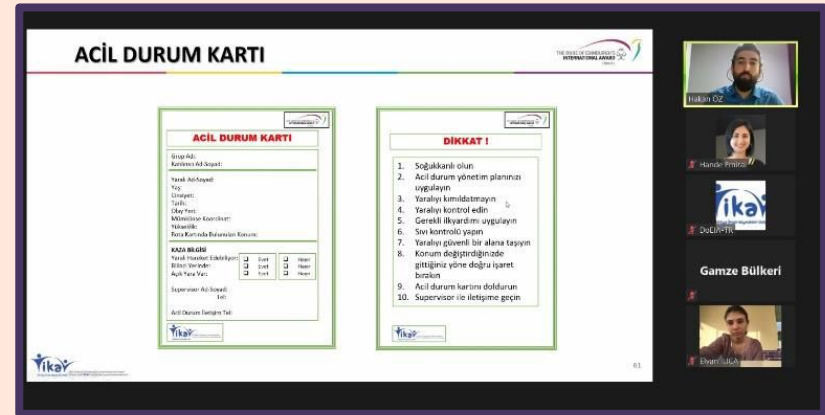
ACİL DURUM KARTI

THE DUKE OF EDINBURGH'S INTERNATIONAL AWARD

ACİL DURUM KARTI

Grup Adı:
Kaması Adı Soyadı:

Yaralı Adı Soyadı:
Yaş:
Cinsiyeti:
Tarih:
Olay Yeri:
Mümkünse Koordinat:
Yükseklik:
Rota Kartında Bulunulan Konum:

KAZA BİLGİSİ
Yaralı Hareket Edebiliyor: Evet Hayır
Bilinci Yerinde: Evet Hayır
Açık Yara Var: Evet Hayır

Supervisor Adı Soyadı:
Tel:

Acil Durum İletişim Tel:

DİKKAT !

1. Soğukkanlı olun
2. Acil durum yönetim planınızı uygulayın
3. Yaralıyı kımıldatmayın
4. Yaralıyı kontrol edin
5. Gerekli ilkyardımı uygulayın
6. Sıvı kontrolü yapın
7. Yaralıyı güvenli bir alana taşıyın
8. Konum değiştirdiğinizde gittiğiniz yöne doğru işaret bırakın
9. Acil durum kartını doldurun
10. Supervisor ile iletişime geçin

tika

61

Hakan ÖZ

Hande Pınar

DofE-TR

Gamze Bülkeri

Ehsan LUCA